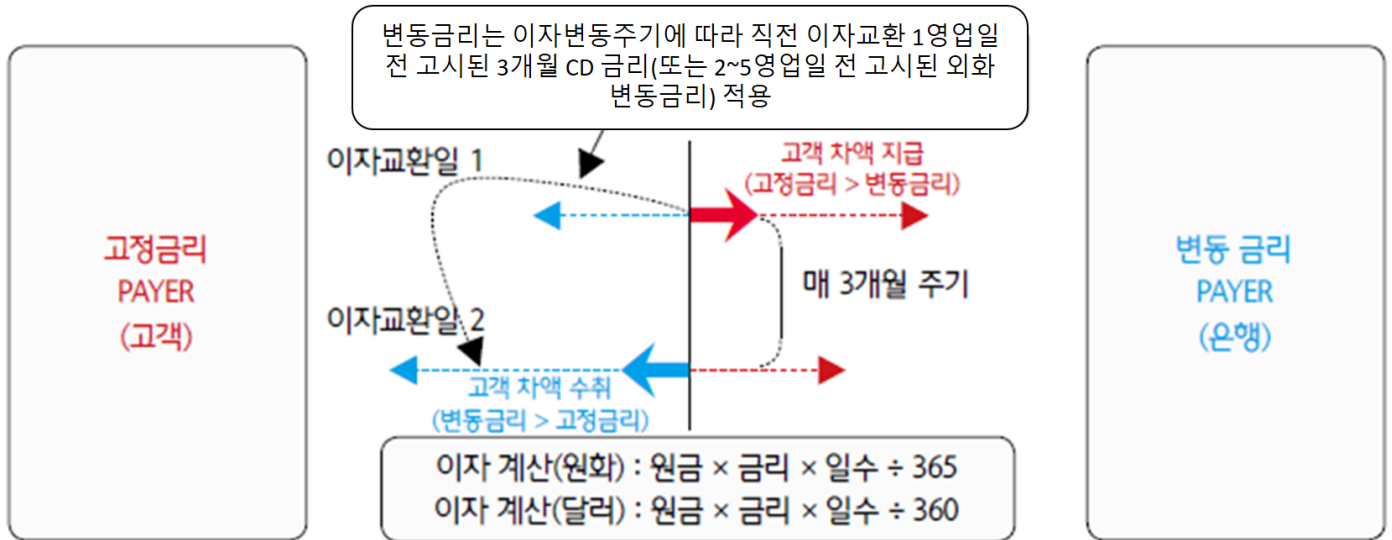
변동금리는 이자변동주기에 따라 직전 이자교환 1영업일 전 고시된 3개월 CD 금리(또는 2~5영업일 전 고시된 외화 변동금리) 적용

고정금리
PAYER
(고객)

이자교환일 1

고객 차액 지급
(고정금리 > 변동금리)

매 3개월 주기

이자교환일 2

고객 차액 수취
(변동금리 > 고정금리)

변동 금리
PAYER
(은행)

이자 계산(원화) : 원금 × 금리 × 일수 ÷ 365
이자 계산(달러) : 원금 × 금리 × 일수 ÷ 360